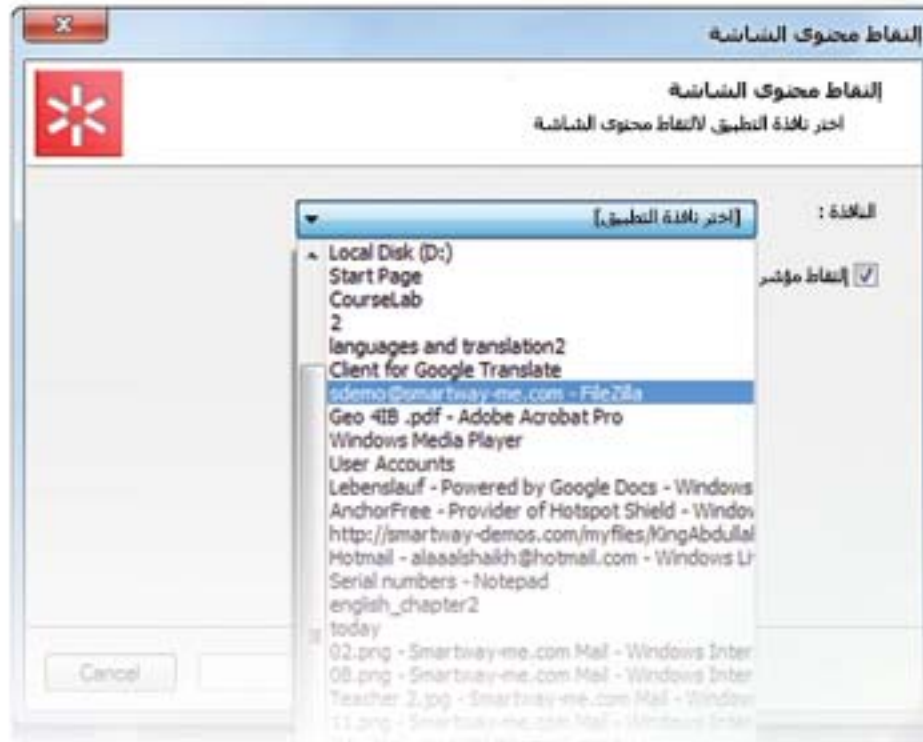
التقاط محتوى الشاشة

التقاط محتوى الشاشة
اختر نافذة التطبيق لالتقاط محتوى الشاشة

النافذة :
[اختر نافذة التطبيق]

التقاط مؤشر

Local Disk (D:)
Start Page
CourseLab
2
languages and translation2
Client for Google Translate
sdemo@smartway-me.com - FileZilla
Geo 418 .pdf - Adobe Acrobat Pro
Windows Media Player
User Accounts
Lebenslauf - Powered by Google Docs - Windows
AnchorFree - Provider of Hotspot Shield - Windov
http://smartway-demos.com/myfiles/KingAbdullal
Hotmail - alaaalshaikh@hotmail.com - Windows Li
Serial numbers - Notepad
english_chapter2
today
02.png - Smartway-me.com Mail - Windows Inter
08.png - Smartway-me.com Mail - Windows Inter
Teacher 2.jpg - Smartway-me.com Mail - Window
11.png - Smartway-me.com Mail - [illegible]

Cancel